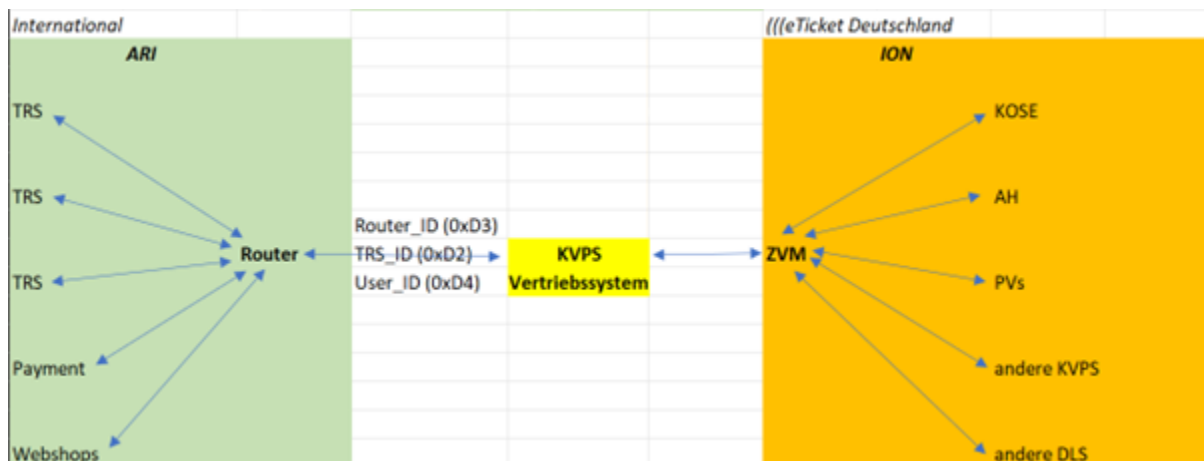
International

(((eTicket Deutschland

ARI

ION

TRS

TRS

TRS

Payment

Webshops

Router

Router_ID (0xD3)
TRS_ID (0xD2)
User_ID (0xD4)

KVPS
Vertriebssystem

ZVM

KOSE

AH

PVs

andere KVPS

andere DLS